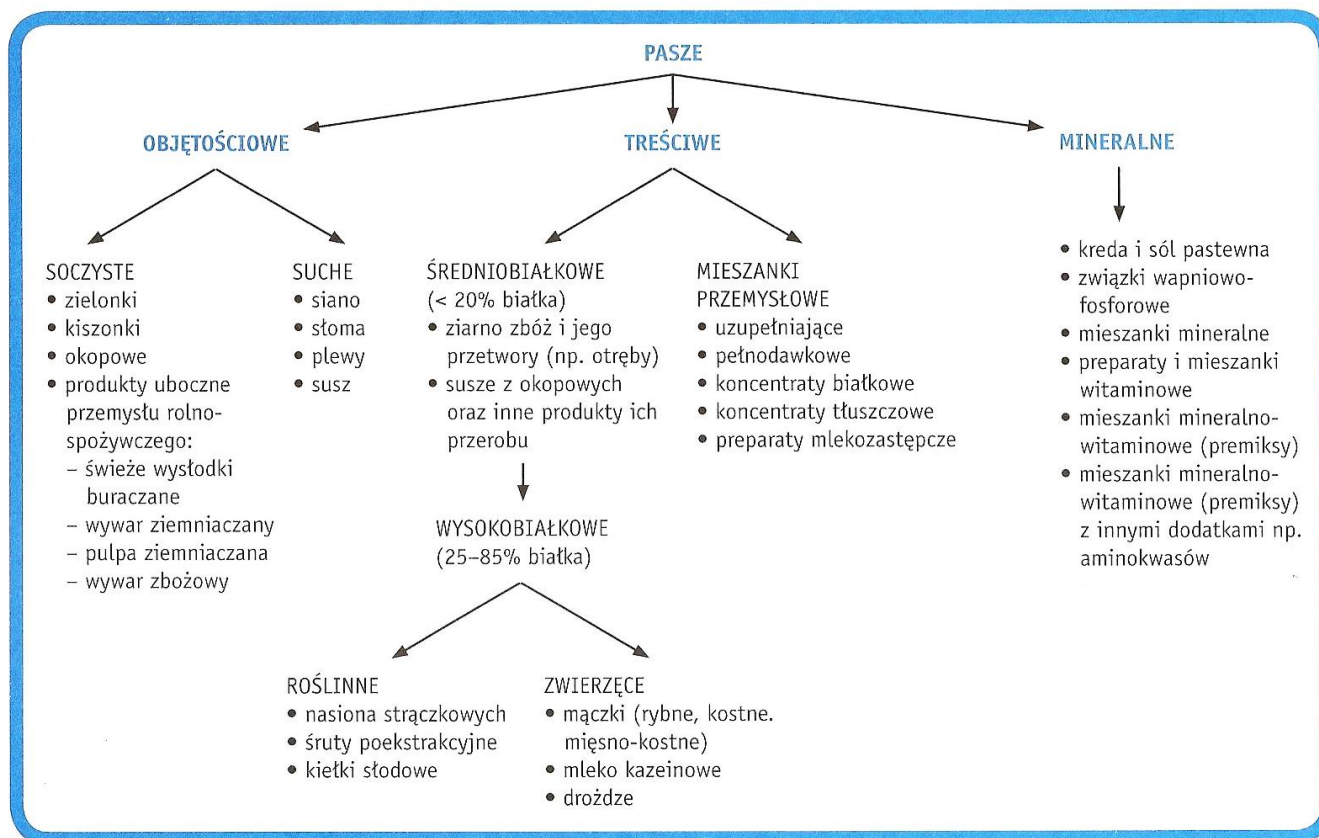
PASZE

OBJĘTOŚCIOWE

TREŚCIWE

MINERALNE

SOCZYSTE
• zielonki
• kiszonki
• okopowe
• produkty uboczne przemysłu rolno-spożywczego:
– świeże wysłodki buraczane
– wywar ziemniaczany
– pulpa ziemniaczana
– wywar zbożowy

SUCHE
• siano
• słoma
• plewy
• susz

ŚREDNIOBIAŁKOWE (< 20% białka)
• ziarno zbóż i jego przetwory (np. otręby)
• susze z okopowych oraz inne produkty ich przerobu

MIESZANKI PRZEMYSŁOWE
• uzupełniające
• pełnodawkowe
• koncentraty białkowe
• koncentraty tłuszczowe
• preparaty mlekozastępcze

• kreda i sól pastewna
• związki wapniowo-fosforowe
• mieszanki mineralne
• preparaty i mieszanki witaminowe
• mieszanki mineralno-witaminowe (premiksy)
• mieszanki mineralno-witaminowe (premiksy) z innymi dodatkami np. aminokwasów

WYSOKOBIAŁKOWE (25–85% białka)

ROŚLINNE
• nasiona strączkowych
• śruty poekstrakcyjne
• kiełki słodowe

ZWIERZĘCE
• mączki (rybne, kostne. mięsno-kostne)
• mleko kazeinowe
• drożdże